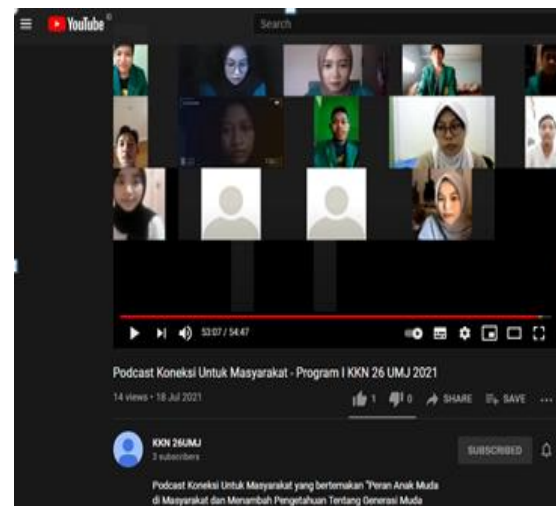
YouTube

Search

53:07 / 54:47

Podcast Koneksi Untuk Masyarakat - Program I KKN 26 UMJ 2021

14 views • 18 Jul 2021

1 0 SHARE SAVE ...

KKN 26UMJ
3 subscribers

SUBSCRIBED

Podcast Koneksi Untuk Masyarakat yang bertemakan "Peran Anak Muda di Masyarakat dan Menambah Pengetahuan Tentang Generasi Muda